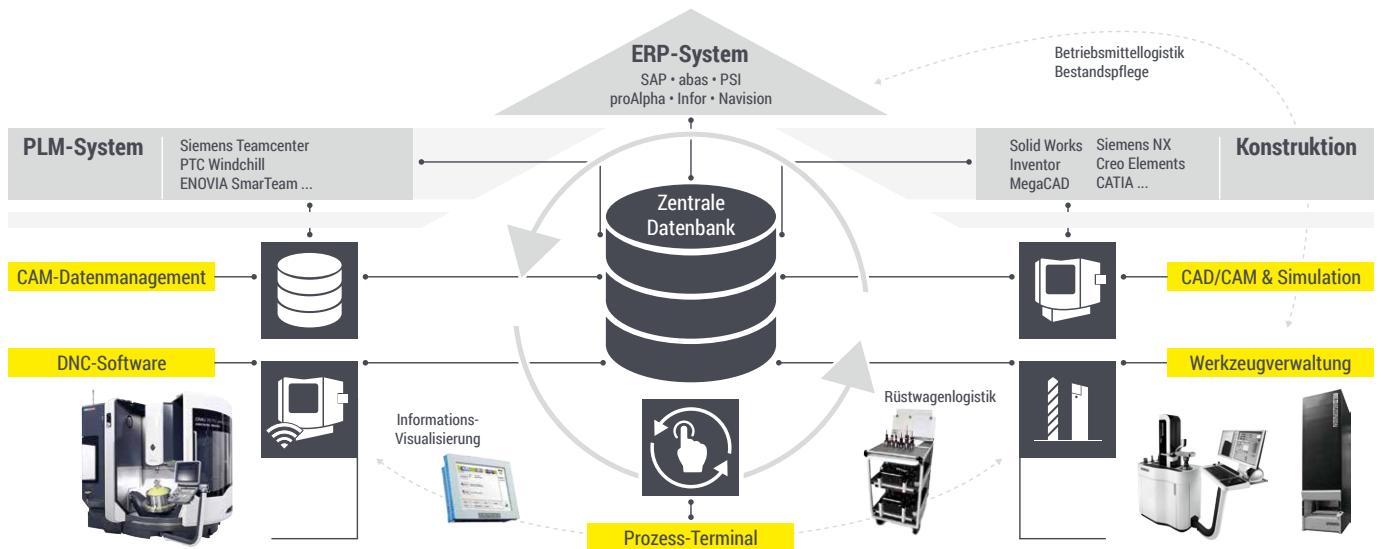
ERP-System
SAP • abas • PSI
proAlpha • Infor • Navision

Betriebsmittellogistik
Bestandspflege

PLM-System
Siemens Teamcenter
PTC Windchill
ENOVIA SmarTeam ...

Solid Works
Inventor
MegaCAD

Siemens NX
Creo Elements
CATIA ...

Konstruktion

Zentrale
Datenbank

CAM-Datenmanagement

CAD/CAM & Simulation

DNC-Software

Werkzeugverwaltung

Informations-
Visualisierung

Rüstwagenlogistik

Prozess-Terminal